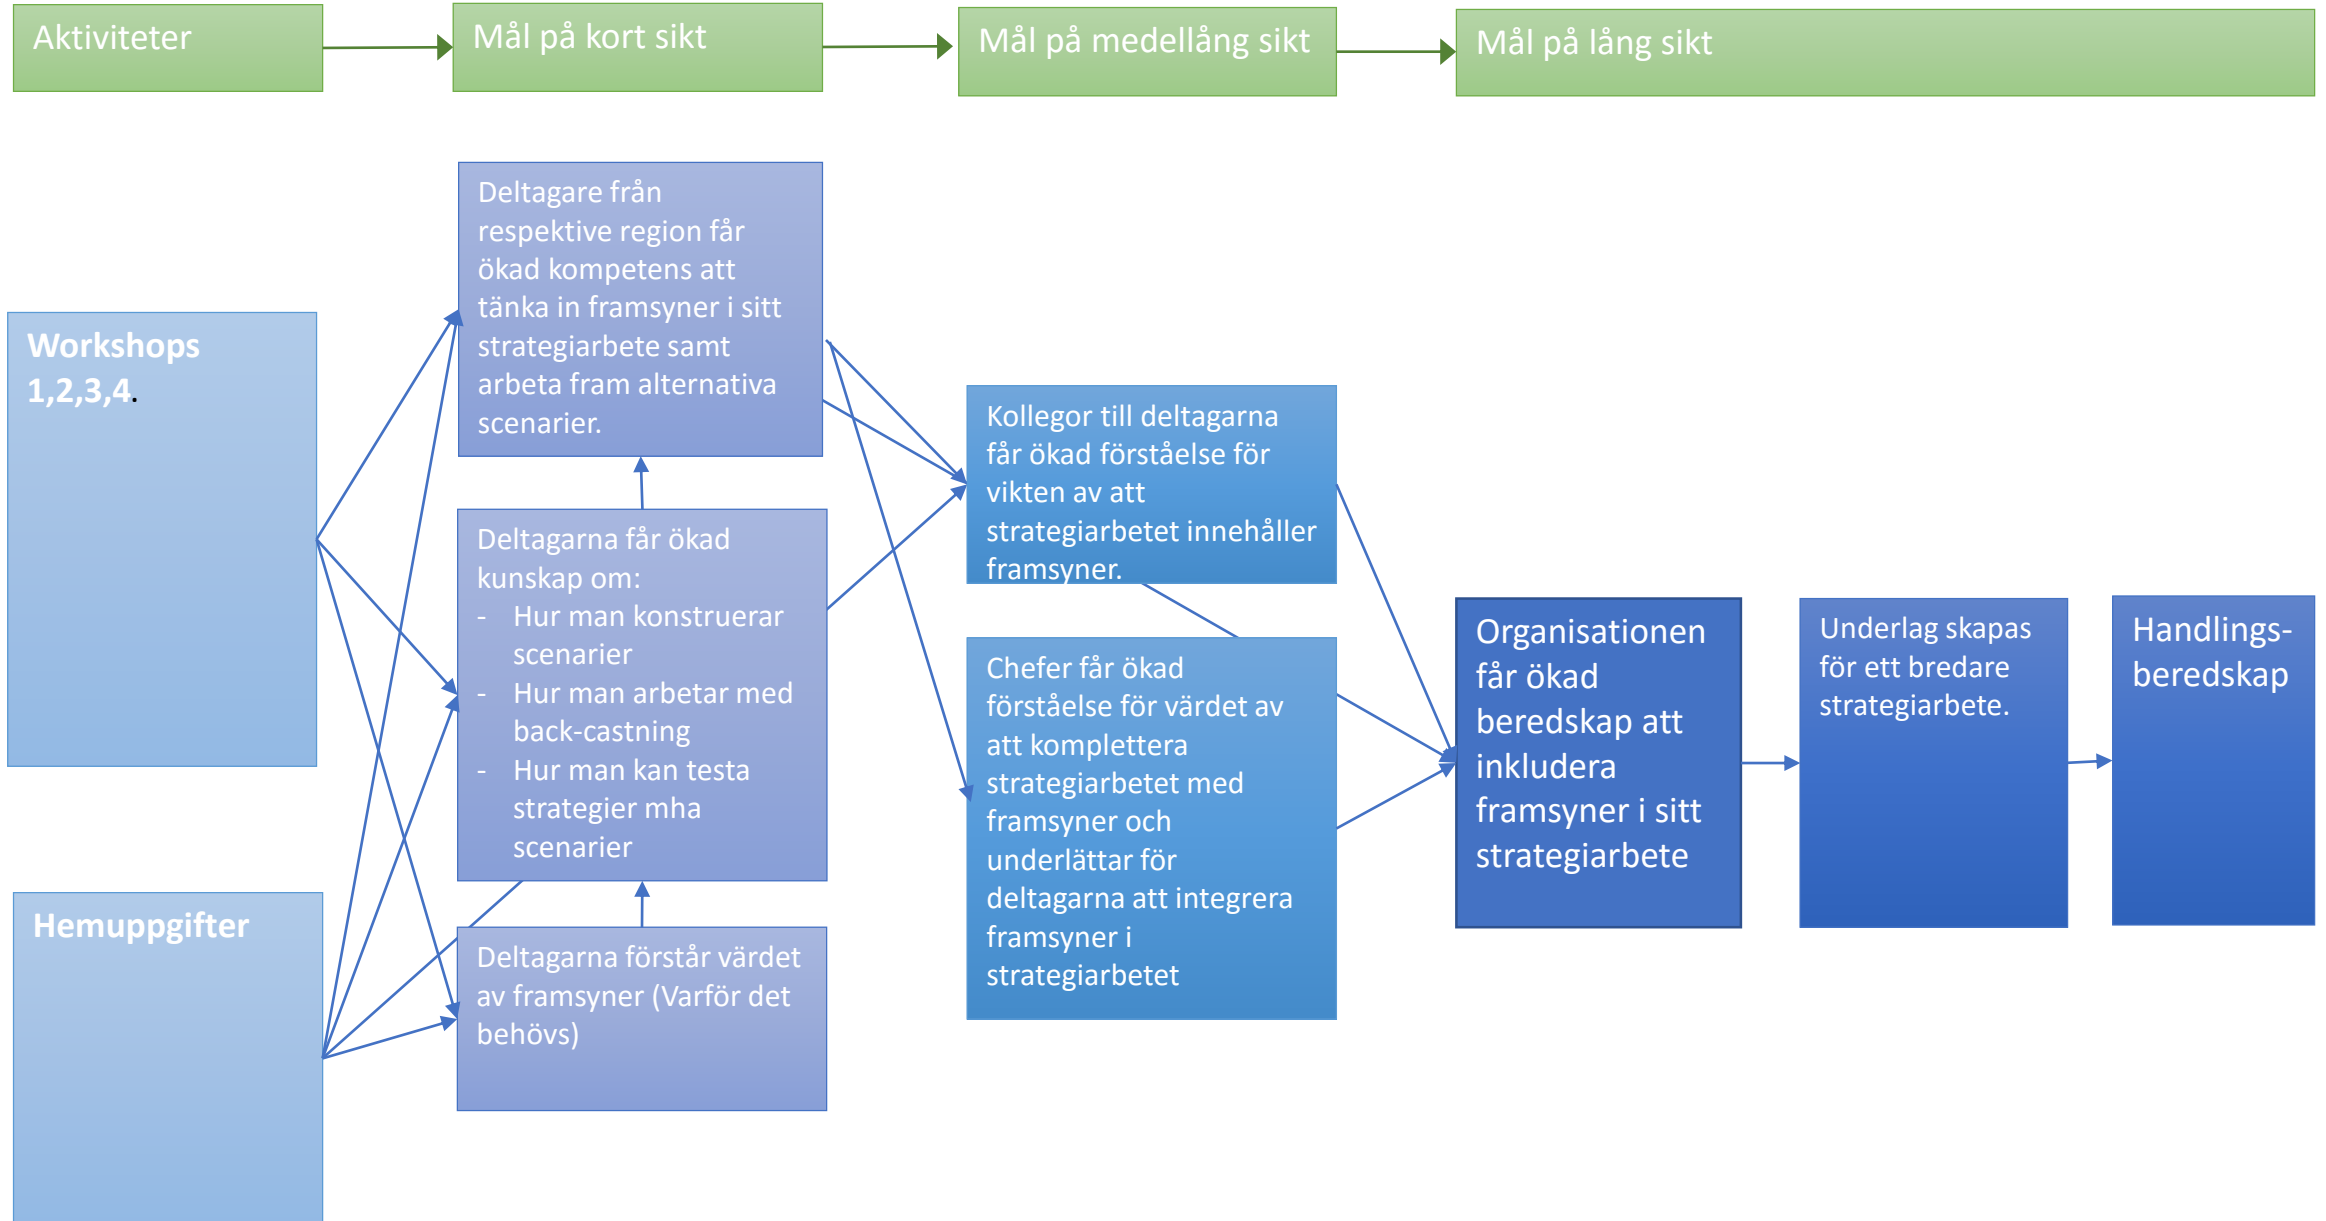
Aktiviteter

Mål på kort sikt

Mål på medellång sikt

Mål på lång sikt

Workshops 1,2,3,4.

Hemuppgifter

Deltagare från respektive region får ökad kompetens att tänka in framsyner i sitt strategiarbete samt arbeta fram alternativa scenarier.

Deltagarna får ökad kunskap om:
- Hur man konstruerar scenarier
- Hur man arbetar med back-castning
- Hur man kan testa strategier mha scenarier

Deltagarna förstår värdet av framsyner (Varför det behövs)

Kollegor till deltagarna får ökad förståelse för vikten av att strategiarbetet innehåller framsyner.

Chefer får ökad förståelse för värdet av att komplettera strategiarbetet med framsyner och underlättar för deltagarna att integrera framsyner i strategiarbetet

Organisationen får ökad beredskap att inkludera framsyner i sitt strategiarbete

Underlag skapas för ett bredare strategiarbete.

Handlings-beredskap